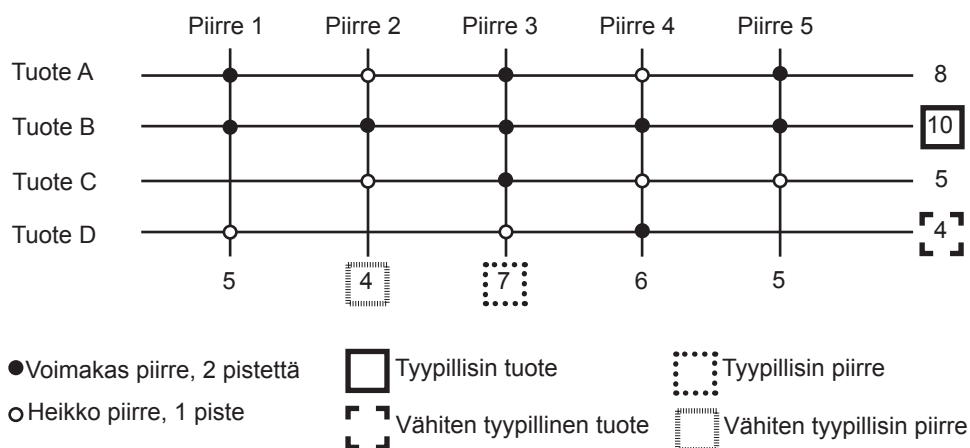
| | Piirre 1 | Piirre 2 | Piirre 3 | Piirre 4 | Piirre 5 | |
|---|---|---|---|---|---|---|
| Tuote A | ● | ○ | ● | ○ | ● | 8 |
| Tuote B | ● | ● | ● | ● | ● | 10 |
| Tuote C | | ○ | ● | ○ | ○ | 5 |
| Tuote D | ○ | | ○ | ● | | 4 |
| | 5 | 4 | 7 | 6 | 5 | |

● Voimakas piirre, 2 pistettä
○ Heikko piirre, 1 piste

Tyypillisin tuote
Vähiten tyypillinen tuote

Tyypillisin piirre
Vähiten tyypillisin piirre